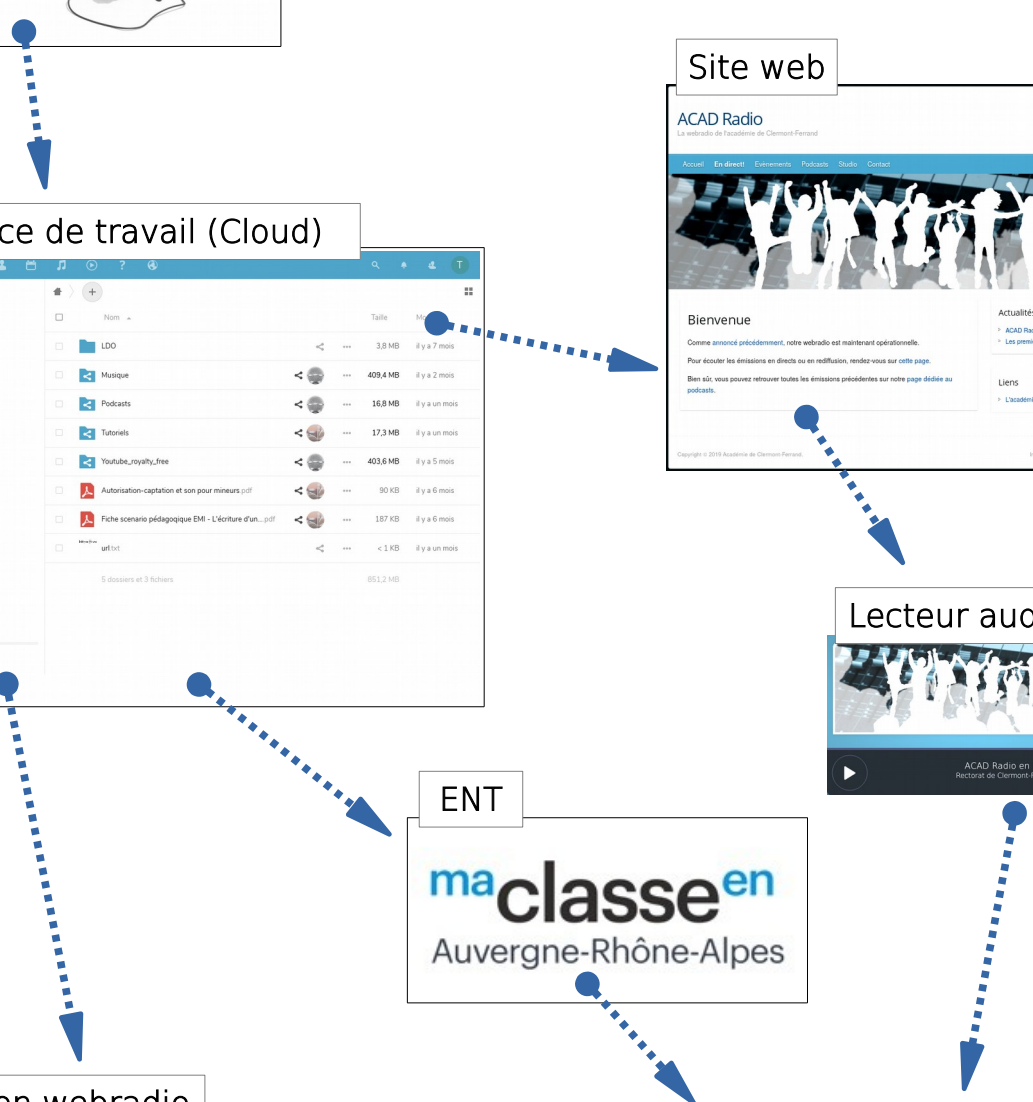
Site web

ACAD Radio
La webradio de l'académie de Clermont-Ferrand

Accueil En direct! Evénements Podcasts Studio Contact

Bienvenue

Comme annoncé précédemment, notre webradio est maintenant opérationnelle.

Pour écouter les émissions en directs ou en rediffusion, rendez-vous sur cette page.

Bien sûr, vous pouvez retrouver toutes les émissions précédentes sur notre page dédiée au podcasts.

Actualités
ACAD Ra
Les premi

Liens
L'académ

Copyright © 2019 Académie de Clermont-Ferrand

ce de travail (Cloud)

| | Nom | | | Taille | Mo |
|---|---|---|---|---|---|
| | LDO | | ••• | 3,8 MB | il y a 7 mois |
| | Musique | | ••• | 409,4 MB | il y a 2 mois |
| | Podcasts | | ••• | 16,8 MB | il y a un mois |
| | Tutoriels | | ••• | 17,3 MB | il y a un mois |
| | Youtube_royalty_free | | ••• | 403,6 MB | il y a 5 mois |
| | Autorisation-captation et son pour mineurs.pdf | | ••• | 90 KB | il y a 6 mois |
| | Fiche scenario pédagoqique EMI - L'écriture d'un....pdf | | ••• | 187 KB | il y a 6 mois |
| | url.txt | | ••• | < 1 KB | il y a un mois |
| | 5 dossiers et 3 fichiers | | | 851,2 MB | |

Lecteur aud

ACAD Radio en
Rectorat de Clermont-F

ENT

maclasseen
Auvergne-Rhône-Alpes

on webradio